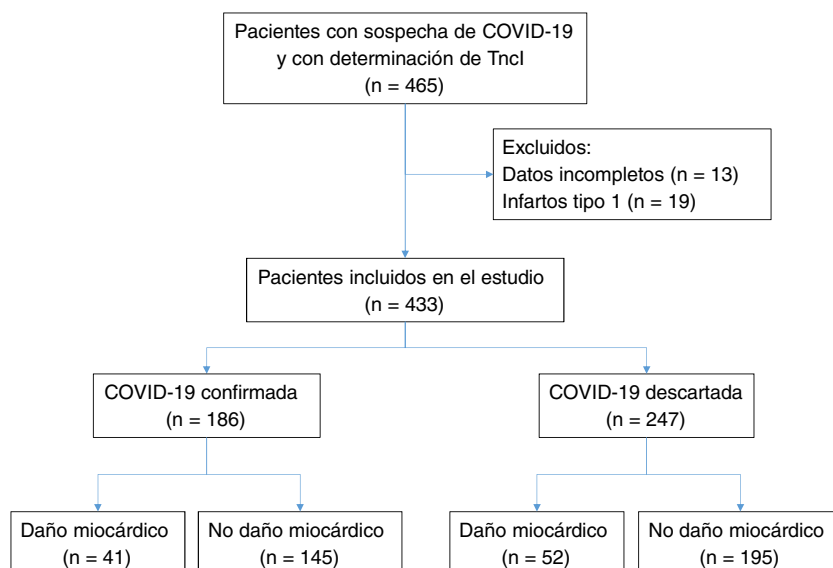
Pacientes con sospecha de COVID-19 y con determinación de TncI (n = 465)

Excluidos:
Datos incompletos (n = 13)
Infartos tipo 1 (n = 19)

Pacientes incluidos en el estudio (n = 433)

COVID-19 confirmada (n = 186)

COVID-19 descartada (n = 247)

Daño miocárdico (n = 41)

No daño miocárdico (n = 145)

Daño miocárdico (n = 52)

No daño miocárdico (n = 195)